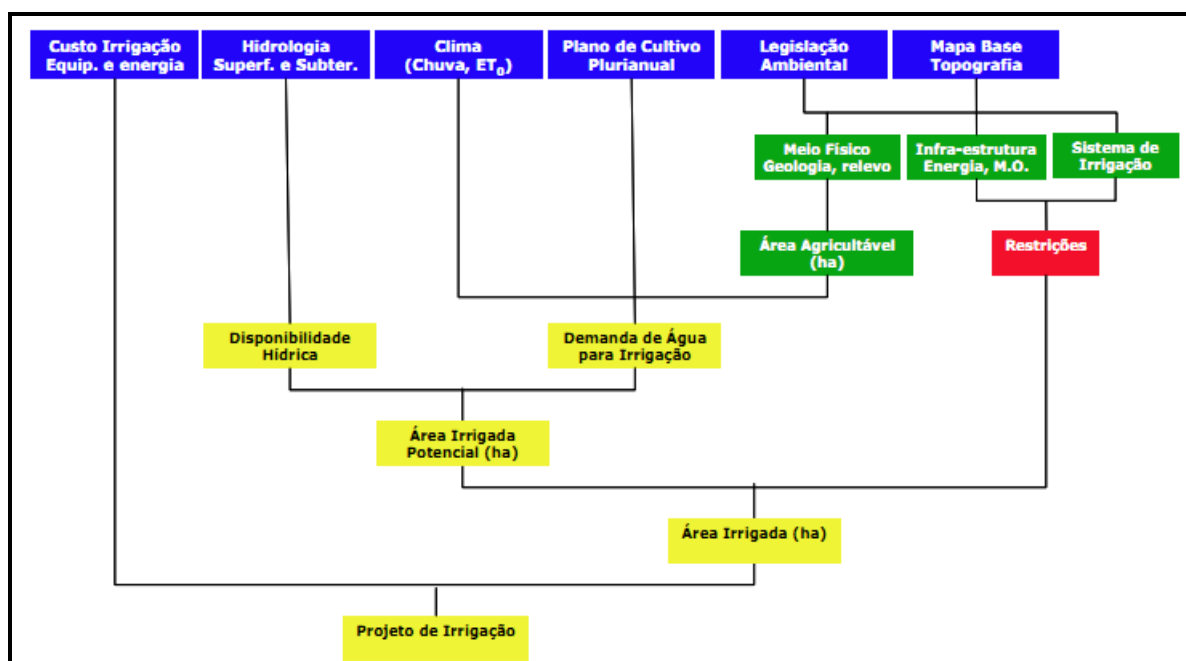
Custo Irrigação Equip. e energia

Hidrologia Superf. e Subter.

Clima (Chuva, $ET_0$)

Plano de Cultivo Plurianual

Legislação Ambiental

Mapa Base Topografia

Meio Físico Geologia, relevo

Infra-estrutura Energia, M.O.

Sistema de Irrigação

Área Agricultável (ha)

Restrições

Disponibilidade Hídrica

Demanda de Água para Irrigação

Área Irrigada Potencial (ha)

Área Irrigada (ha)

Projeto de Irrigação